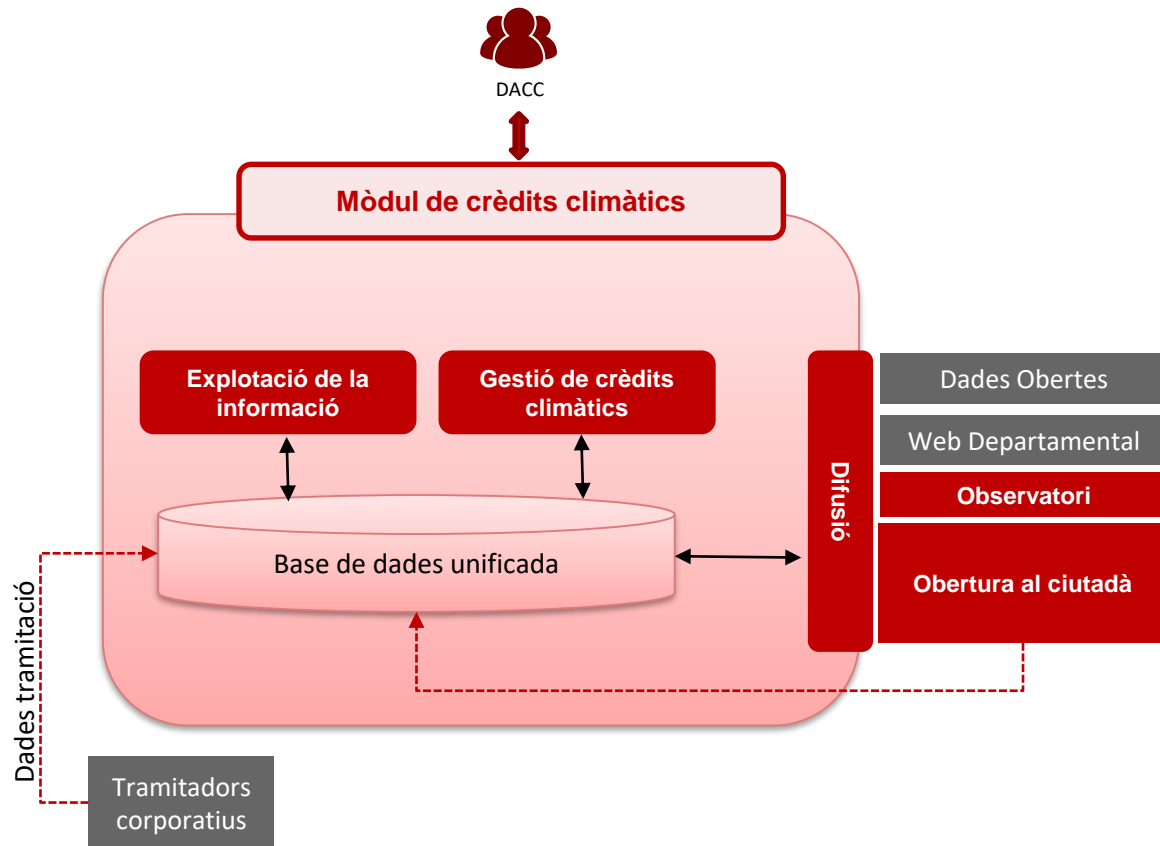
DACC

Mòdul de crèdits climàtics

Explotació de la informació

Gestió de crèdits climàtics

Base de dades unificada

Difusió

Dades Obertes

Web Departamental

Observatori

Obertura al ciutadà

Dades tramitació

Tramitadors corporatius